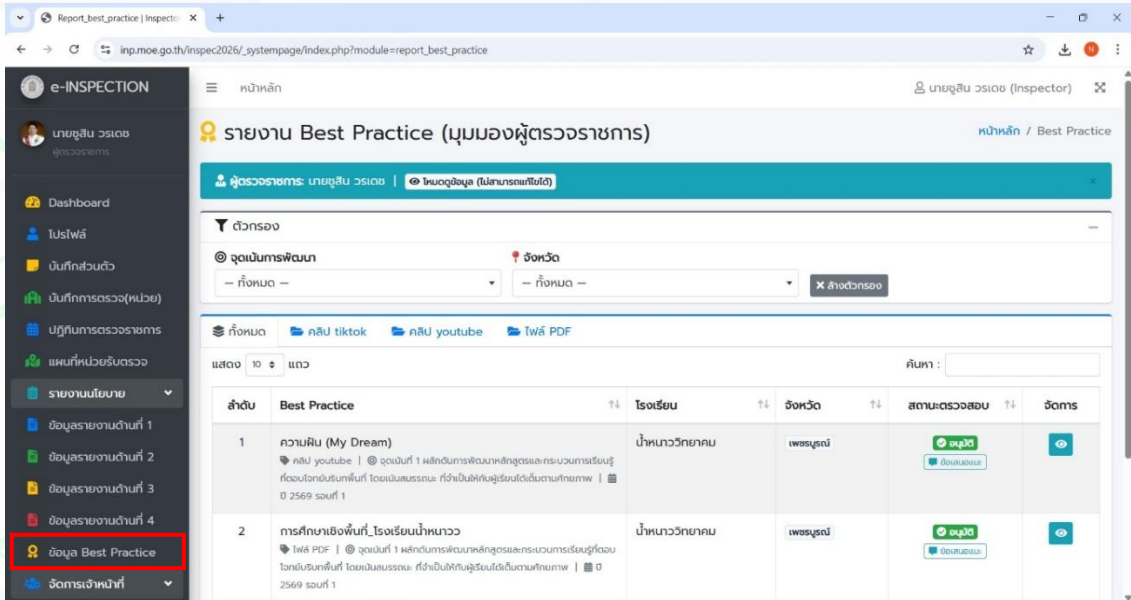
Report_best_practice | Inspecto ×

inp.moe.go.th/inspec2026/_systempage/index.php?module=report_best_practice

e-INSPECTION

นายชูสิน วรเดช
ผู้ตรวจราชการ

Dashboard
โปรไฟล์
บันทึกส่วนตัว
บันทึกการตรวจ(หน่วย)
ปฏิทินการตรวจราชการ
แผนที่หน่วยรับตรวจ
รายงานนโยบาย
ข้อมูลรายงานด้านที่ 1
ข้อมูลรายงานด้านที่ 2
ข้อมูลรายงานด้านที่ 3
ข้อมูลรายงานด้านที่ 4
ข้อมูล Best Practice
จัดการเจ้าหน้าที่

หน้าหลัก

นายชูสิน วรเดช (Inspector)

รายงาน Best Practice (มุมมองผู้ตรวจราชการ)

หน้าหลัก / Best Practice

ผู้ตรวจราชการ: นายชูสิน วรเดช | โหมดดูข้อมูล (ไม่สามารถแก้ไขได้)

ตัวกรอง

จุดเน้นการพัฒนา
— ทั้งหมด —

จังหวัด
— ทั้งหมด —

ล้างตัวกรอง

ทั้งหมด | คลิป tiktok | คลิป youtube | ไฟล์ PDF

แสดง 10 แถว

ค้นหา :

| ลำดับ | Best Practice | โรงเรียน | จังหวัด | สถานะตรวจสอบ | จัดการ |
|---|---|---|---|---|---|
| 1 | ความฝัน (My Dream) คลิป youtube \| จุดเน้นที่ 1 ผลักดันการพัฒนาหลักสูตรและกระบวนการเรียนรู้ที่ตอบโจทย์บริบทพื้นที่ โดยเน้นสมรรถนะ ที่จำเป็นให้กับผู้เรียนได้เต็มตามศักยภาพ \| ปี 2569 รอบที่ 1 | น้ำหนาววิทยาคม | เพชรบูรณ์ | อนุมัติ ข้อเสนอแนะ | |
| 2 | การศึกษาเชิงพื้นที่_โรงเรียนน้ำหนาวว ไฟล์ PDF \| จุดเน้นที่ 1 ผลักดันการพัฒนาหลักสูตรและกระบวนการเรียนรู้ที่ตอบโจทย์บริบทพื้นที่ โดยเน้นสมรรถนะ ที่จำเป็นให้กับผู้เรียนได้เต็มตามศักยภาพ \| ปี 2569 รอบที่ 1 | น้ำหนาววิทยาคม | เพชรบูรณ์ | อนุมัติ ข้อเสนอแนะ | |